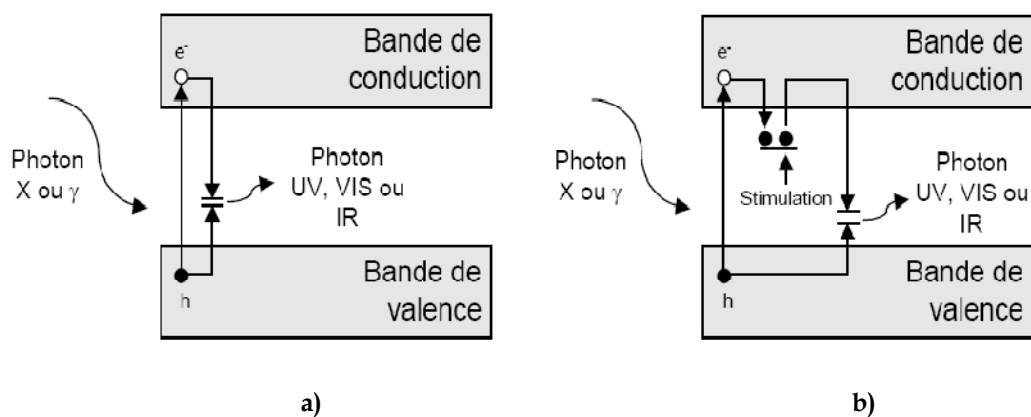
$e^-$

Bande de conduction

Photon X ou $\gamma$

Photon UV, VIS ou IR

Bande de valence

h

a)

$e^-$

Bande de conduction

Photon X ou $\gamma$

Stimulation

Photon UV, VIS ou IR

Bande de valence

h

b)